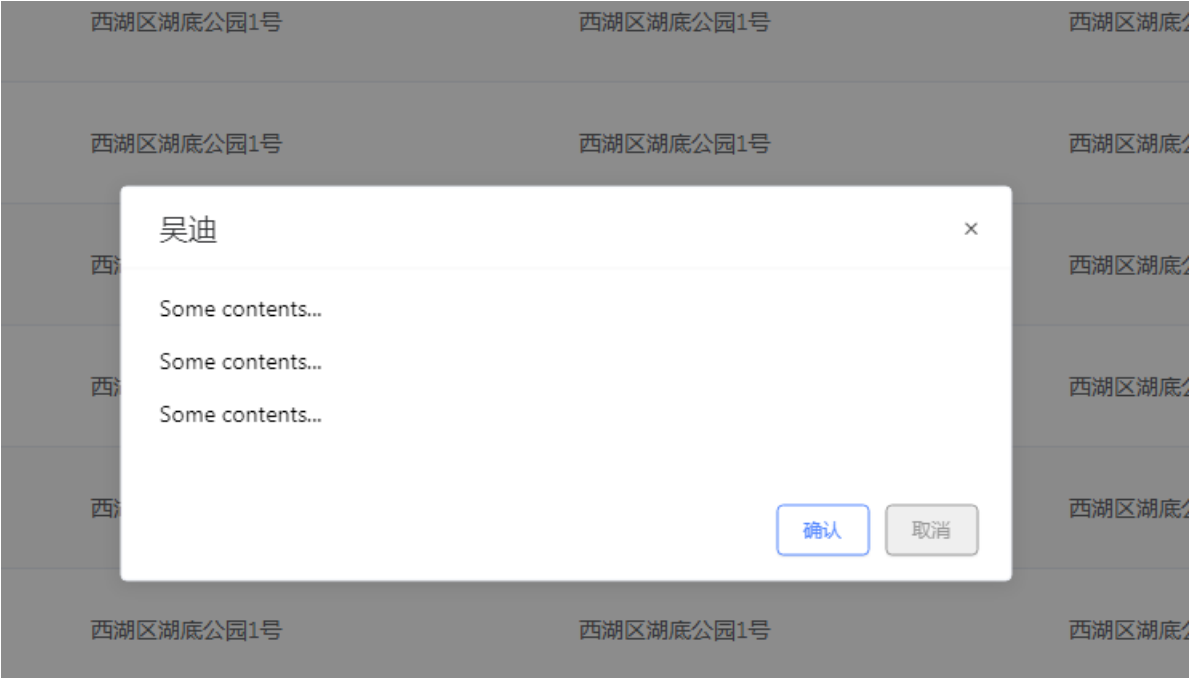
西湖区湖底公园1号 西湖区湖底公园1号 西湖区湖底公

西湖区湖底公园1号 西湖区湖底公园1号 西湖区湖底公

吴迪 ×

Some contents...

Some contents...

Some contents...

确认 取消

西湖区湖底公园1号 西湖区湖底公园1号 西湖区湖底公